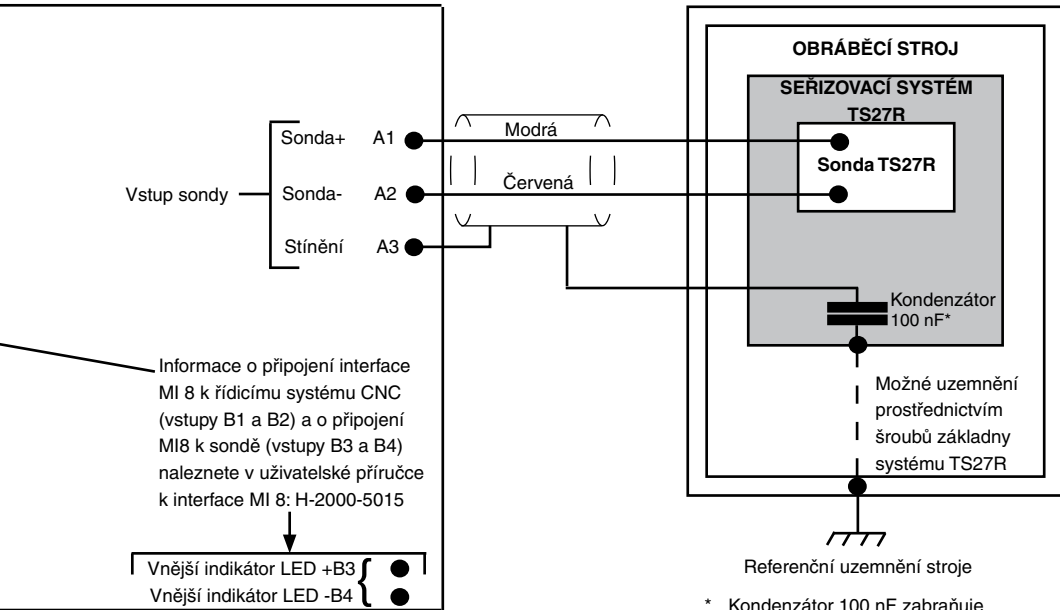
OBRÁBĚCÍ STROJ

SEŘIZOVACÍ SYSTÉM TS27R

Sonda TS27R

Sonda+ A1

Modrá

Vstup sondy

Sonda- A2

Červená

Stínění A3

Kondenzátor 100 nF*

Informace o připojení interface MI 8 k řídicímu systému CNC (vstupy B1 a B2) a o připojení MI8 k sondě (vstupy B3 a B4) naleznete v uživatelské příručce k interface MI 8: H-2000-5015

Možné uzemnění prostřednictvím šroubů základny systému TS27R

Vnější indikátor LED +B3

Vnější indikátor LED -B4

Referenční uzemnění stroje

* Kondenzátor 100 nF zabraňuje